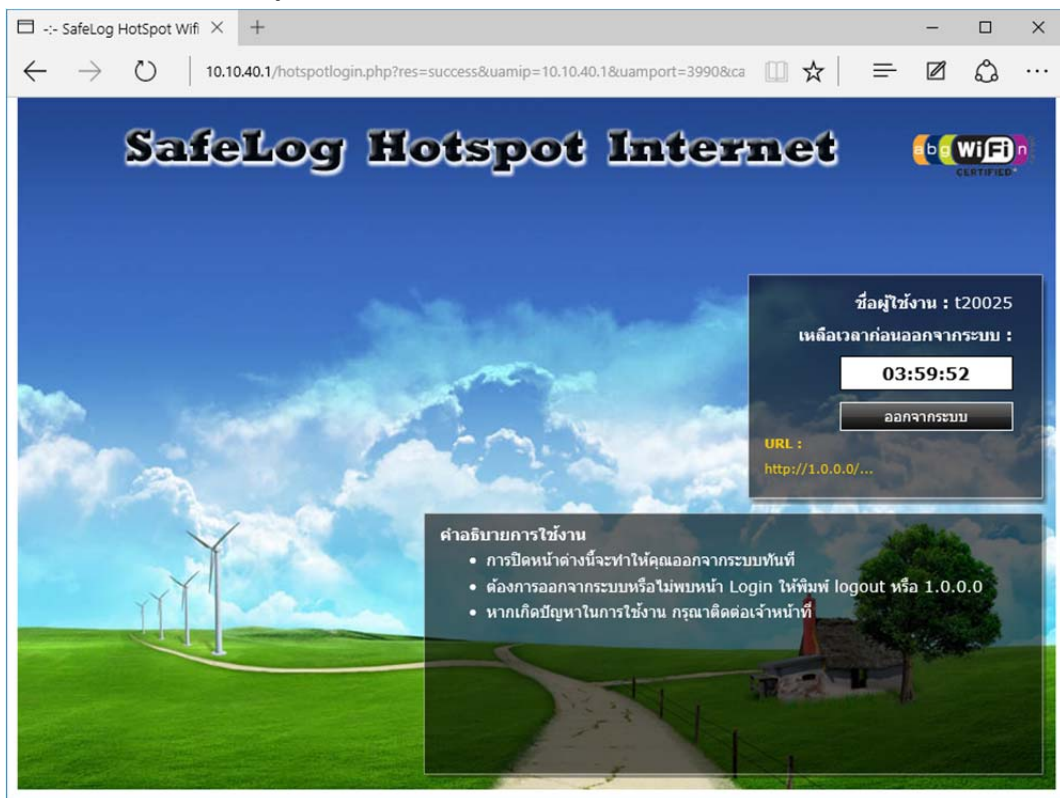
-:- SafeLog HotSpot Wifi ×

10.10.40.1/hotspotlogin.php?res=success&uamip=10.10.40.1&uamport=3990&ca

SafeLog Hotspot Internet

a b g WiFi n CERTIFIED

ชื่อผู้ใช้งาน : t20025

เหลือเวลาก่อนออกจากระบบ :

03:59:52

ออกจากระบบ

URL :

http://1.0.0.0/...

คำอธิบายการใช้งาน

- การปิดหน้าต่างนี้จะทำให้คุณออกจากระบบทันที
- ต้องการออกจากระบบหรือไม่พบหน้า Login ให้พิมพ์ logout หรือ 1.0.0.0
- หากเกิดปัญหาในการใช้งาน กรุณาติดต่อเจ้าหน้าที่